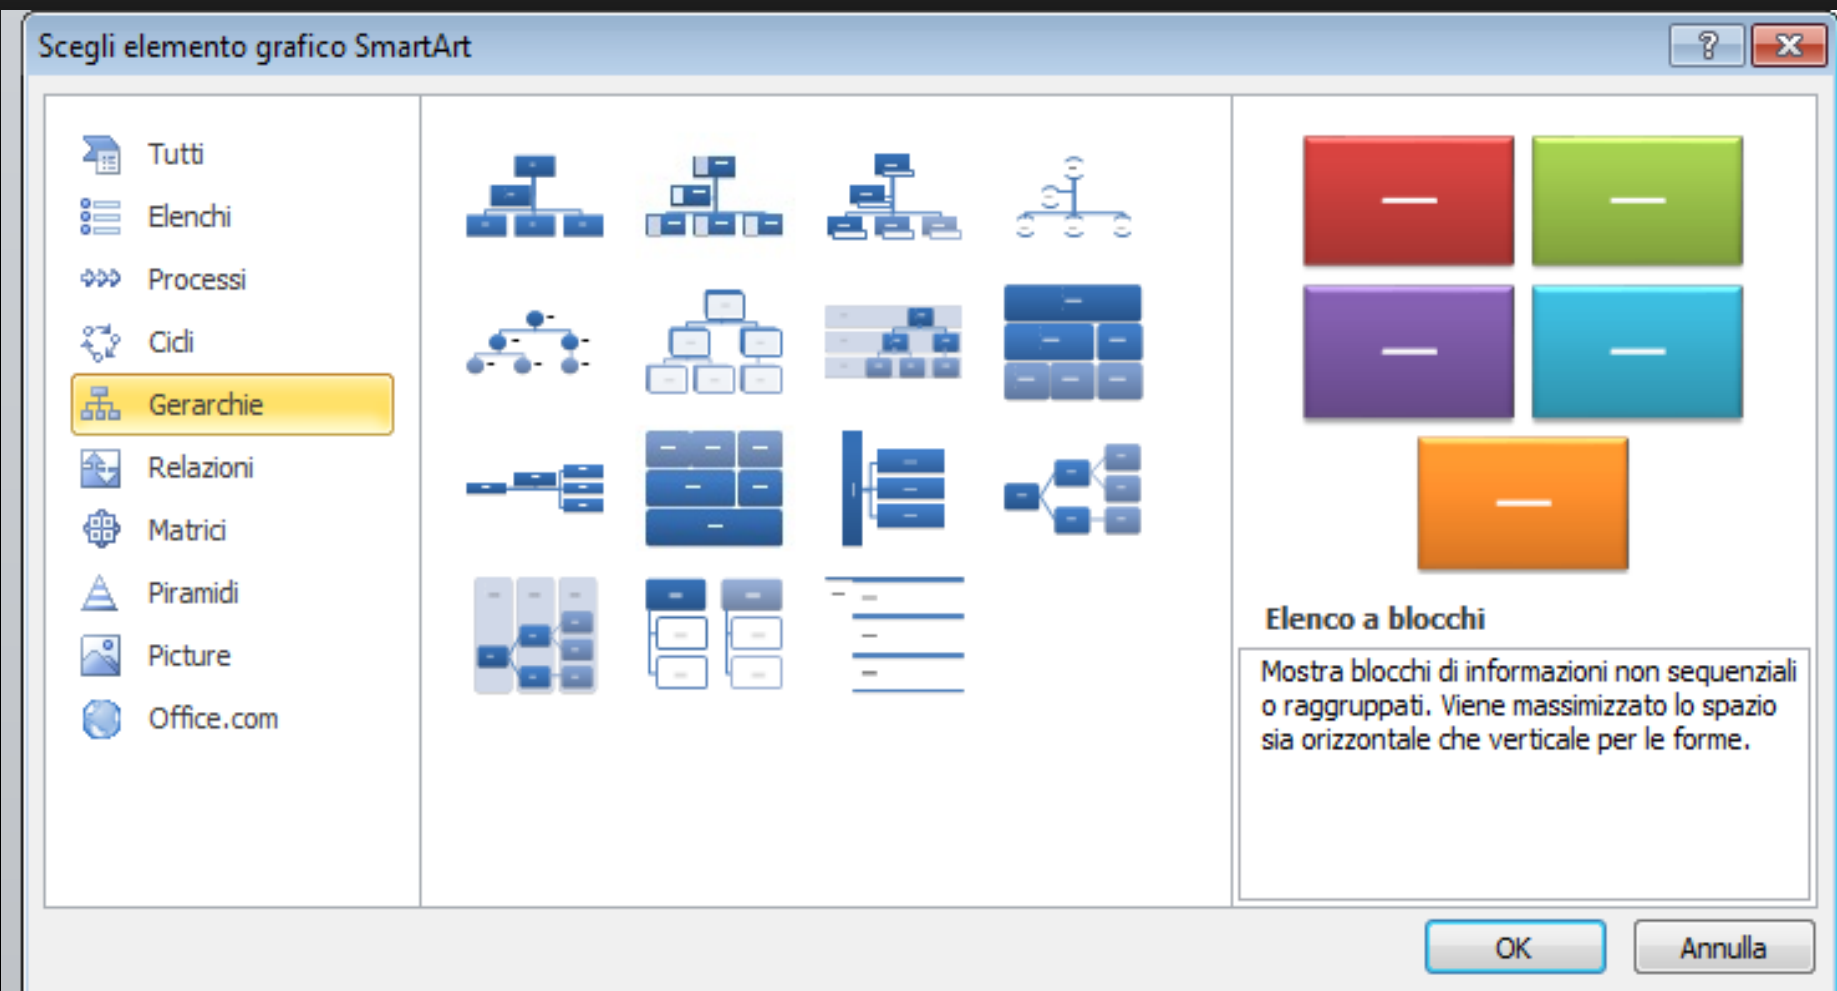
Scegli elemento grafico SmartArt

?

Tutti
Elenchi
Processi
Cicli
Gerarchie
Relazioni
Matrici
Piramidi
Picture
Office.com

Elenco a blocchi

Mostra blocchi di informazioni non sequenziali o raggruppati. Viene massimizzato lo spazio sia orizzontale che verticale per le forme.

OK
Annulla